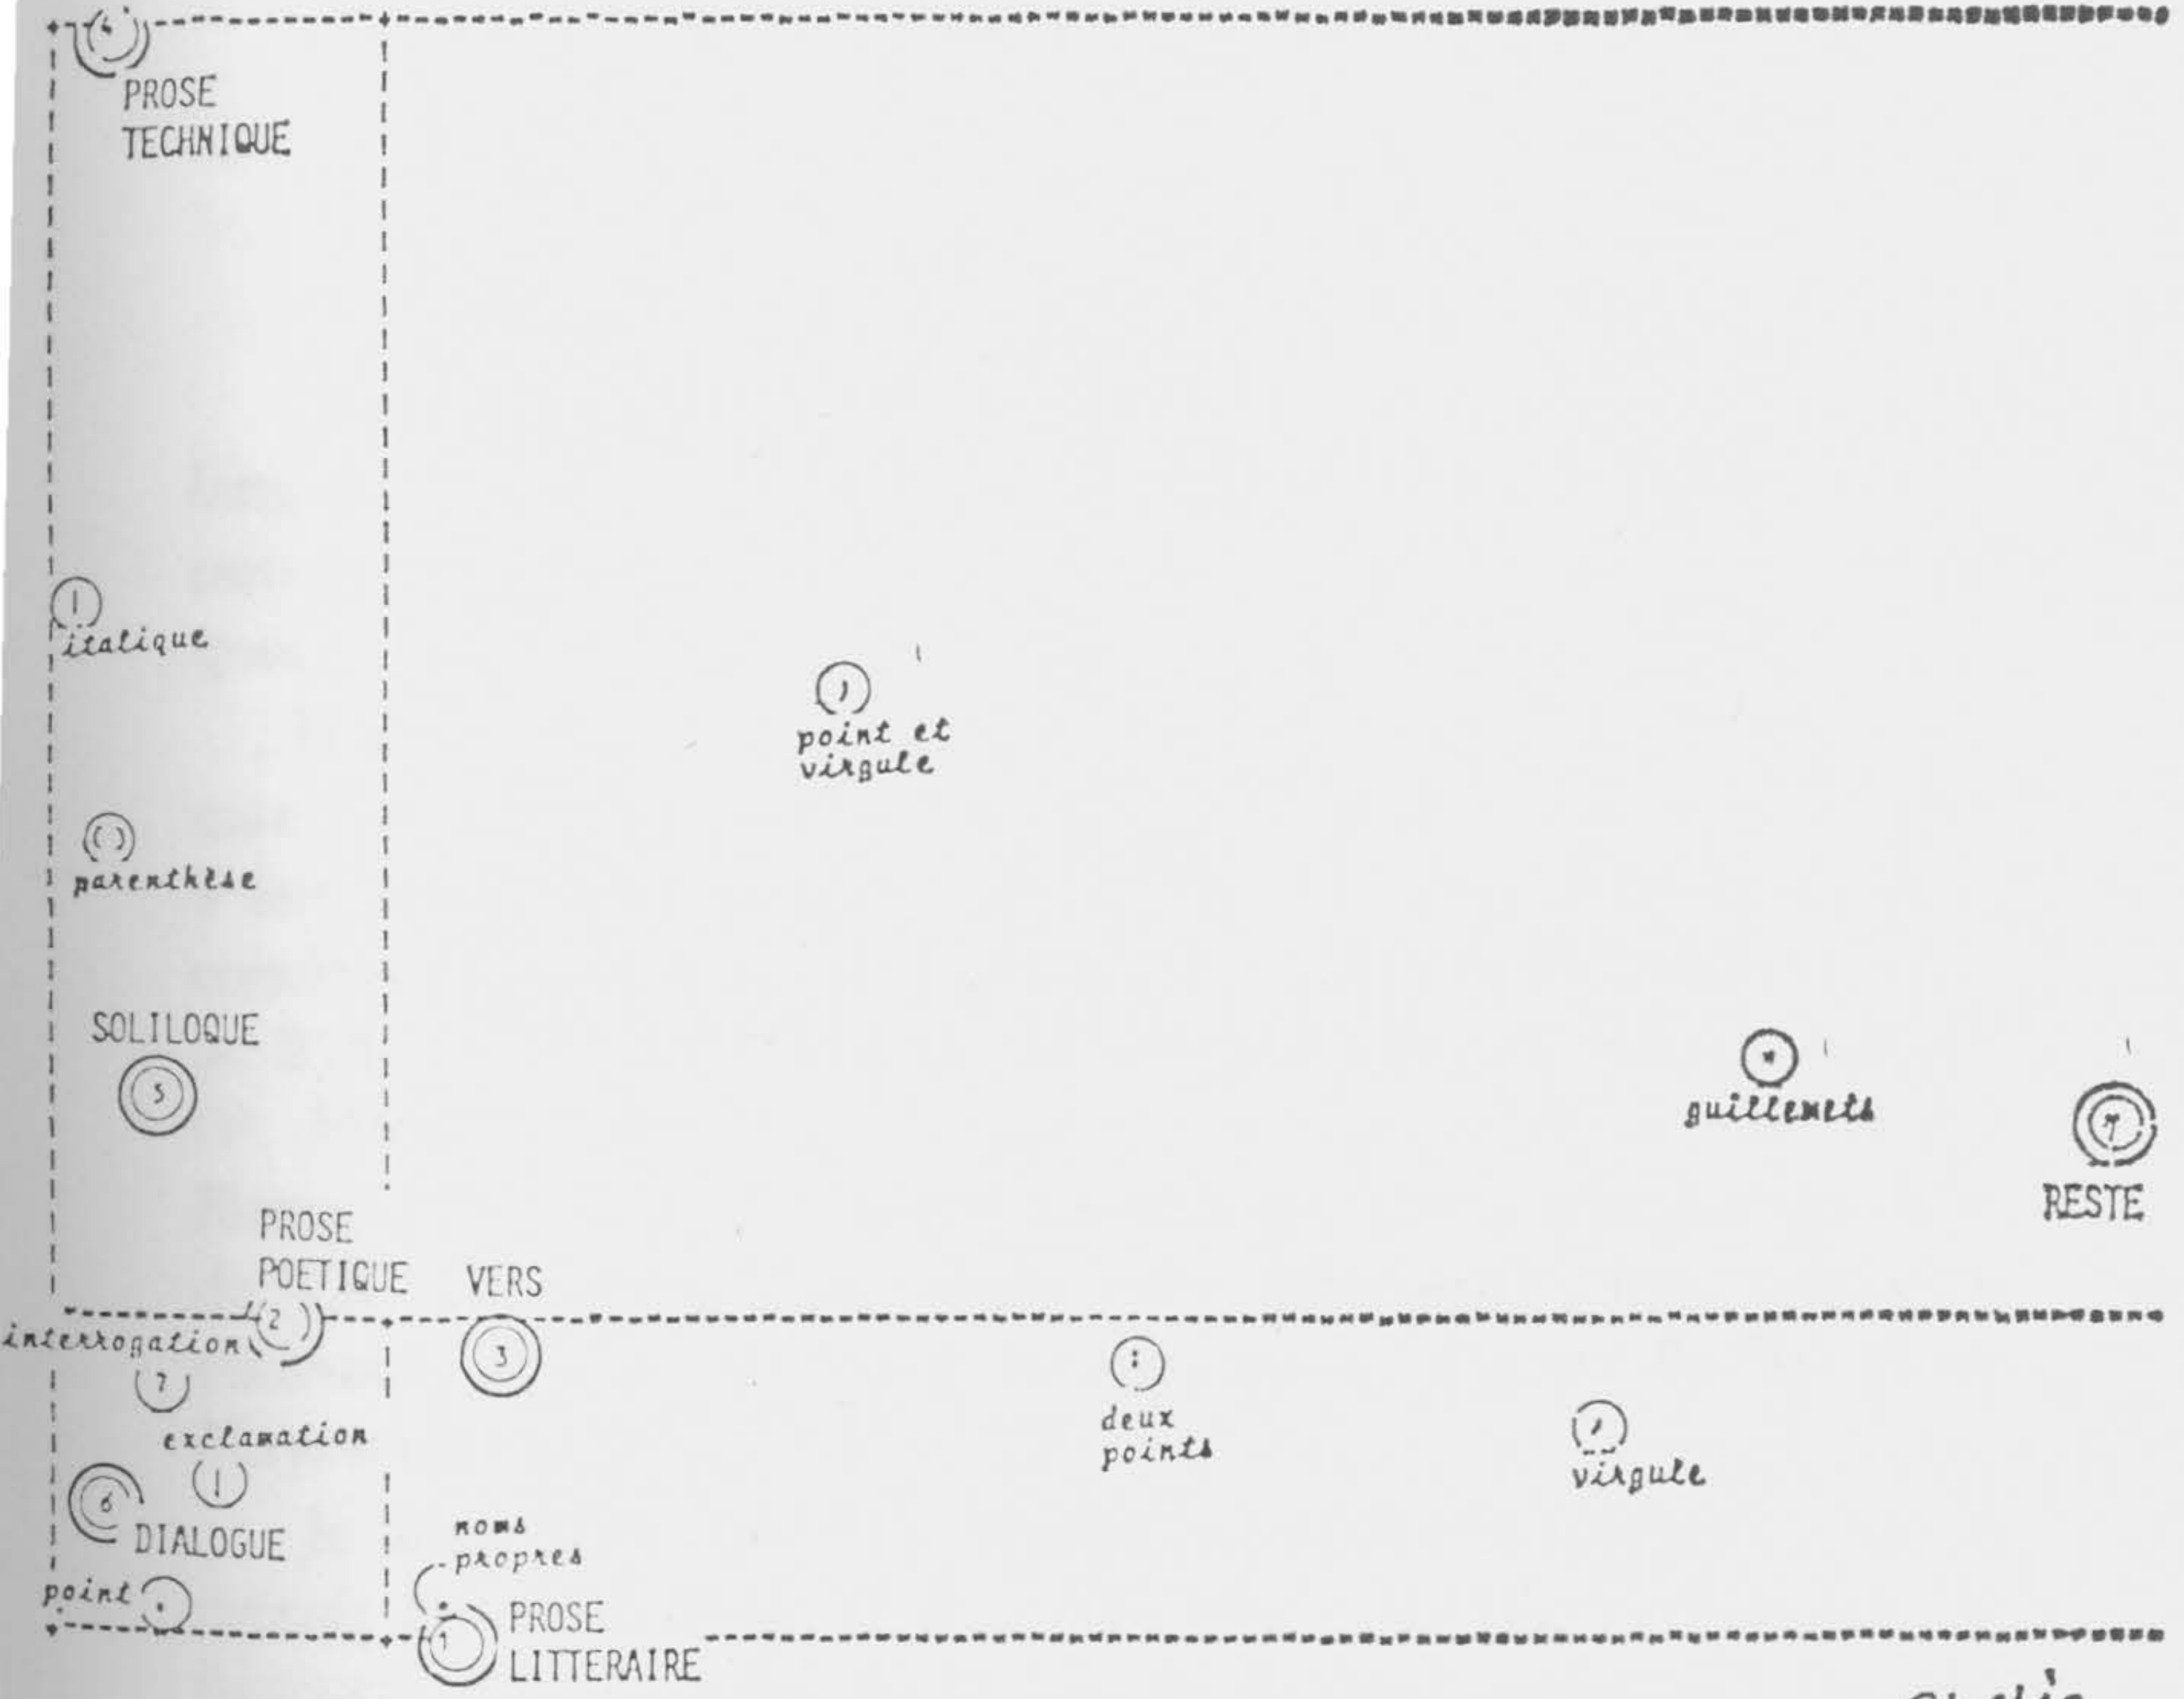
(4)
PROSE
TECHNIQUE

(!)
italique

(;)
point et
virgule

( )
parenthèse

SOLILOQUE
(5)

(")
guillemets

(7)
RESTE

PROSE
POETIQUE
VERS

interrogation (2)
(?)
(3)

(:)
deux
points

exclamation
(!)

(,)
virgule

(6)
DIALOGUE

noms
propres

point (.)

(1) PROSE
LITTERAIRE

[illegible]